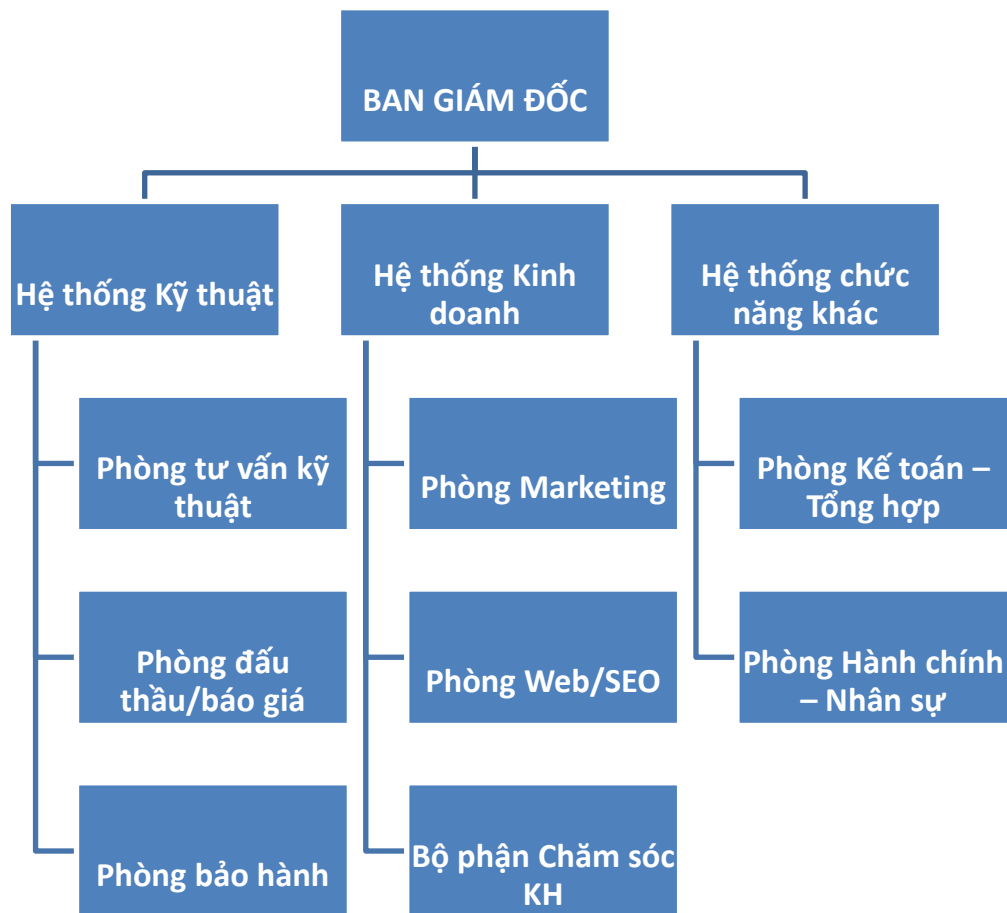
BAN GIÁM ĐỐC

Hệ thống Kỹ thuật

Phòng tư vấn kỹ thuật

Phòng đấu thầu/báo giá

Phòng bảo hành

Hệ thống Kinh doanh

Phòng Marketing

Phòng Web/SEO

Bộ phận Chăm sóc KH

Hệ thống chức năng khác

Phòng Kế toán – Tổng hợp

Phòng Hành chính – Nhân sự